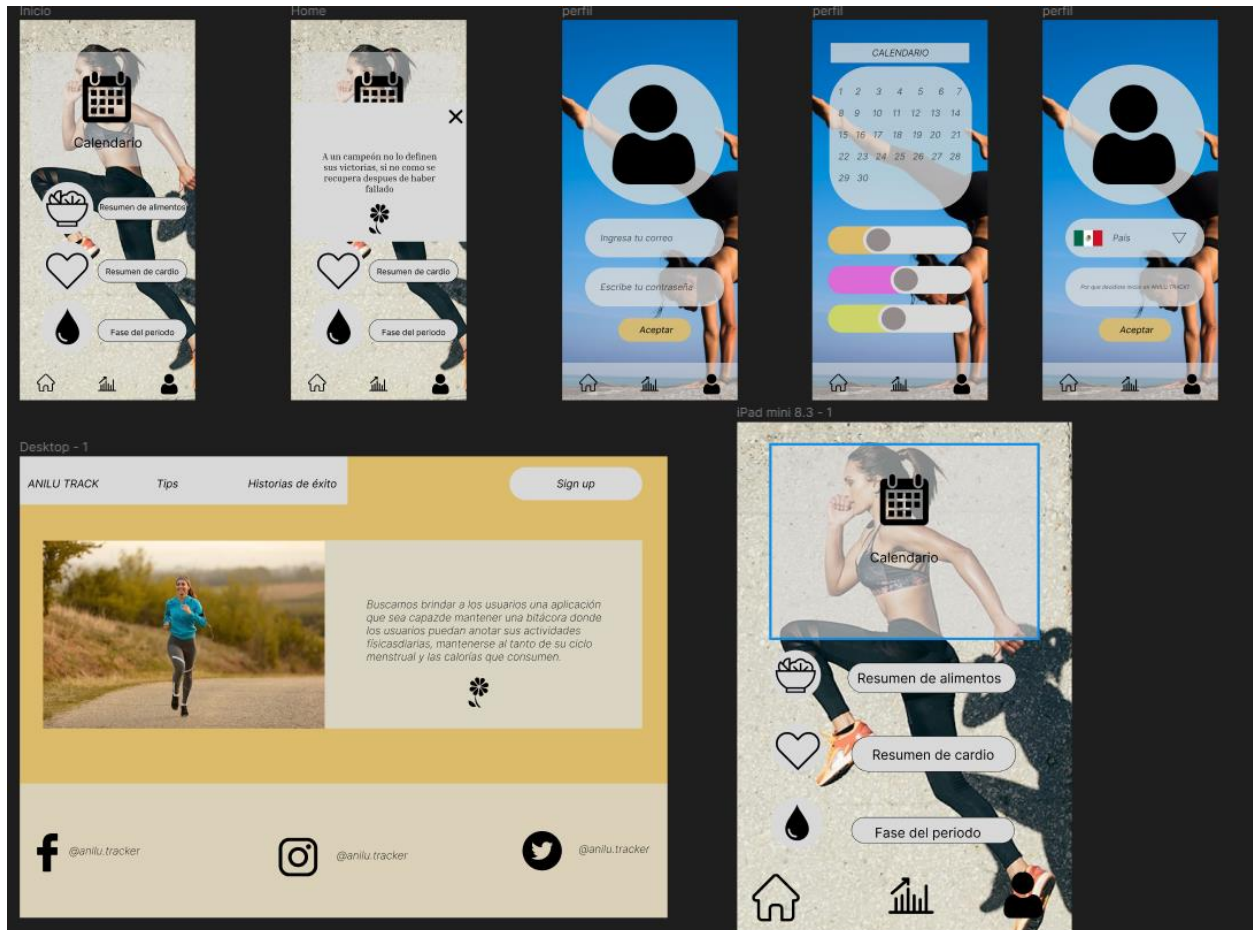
Inicio

Calendario

Resumen de alimentos

Resumen de cardio

Fase del periodo

Home

×

A un campeón no lo definen sus victorias, si no como se recupera despues de haber fallado

Resumen de cardio

Fase del periodo

perfil

Ingresa tu correo

Escribe tu contraseña

Aceptar

perfil

CALENDARIO

1 2 3 4 5 6 7
8 9 10 11 12 13 14
15 16 17 18 19 20 21
22 23 24 25 26 27 28
29 30

perfil

País

Por que deseas iniciar en ANILU TRACK?

Aceptar

Desktop - 1

ANILU TRACK Tips Historias de éxito

Sign up

Buscamos brindar a los usuarios una aplicación que sea capazde mantener una bitácora donde los usuarios puedan anotar sus actividades fisicasdiarias, mantenerse al tanto de su ciclo menstrual y las calorías que consumen.

@anilu.tracker

@anilu.tracker

@anilu.tracker

iPad mini 8.3 - 1

Calendario

Resumen de alimentos

Resumen de cardio

Fase del periodo